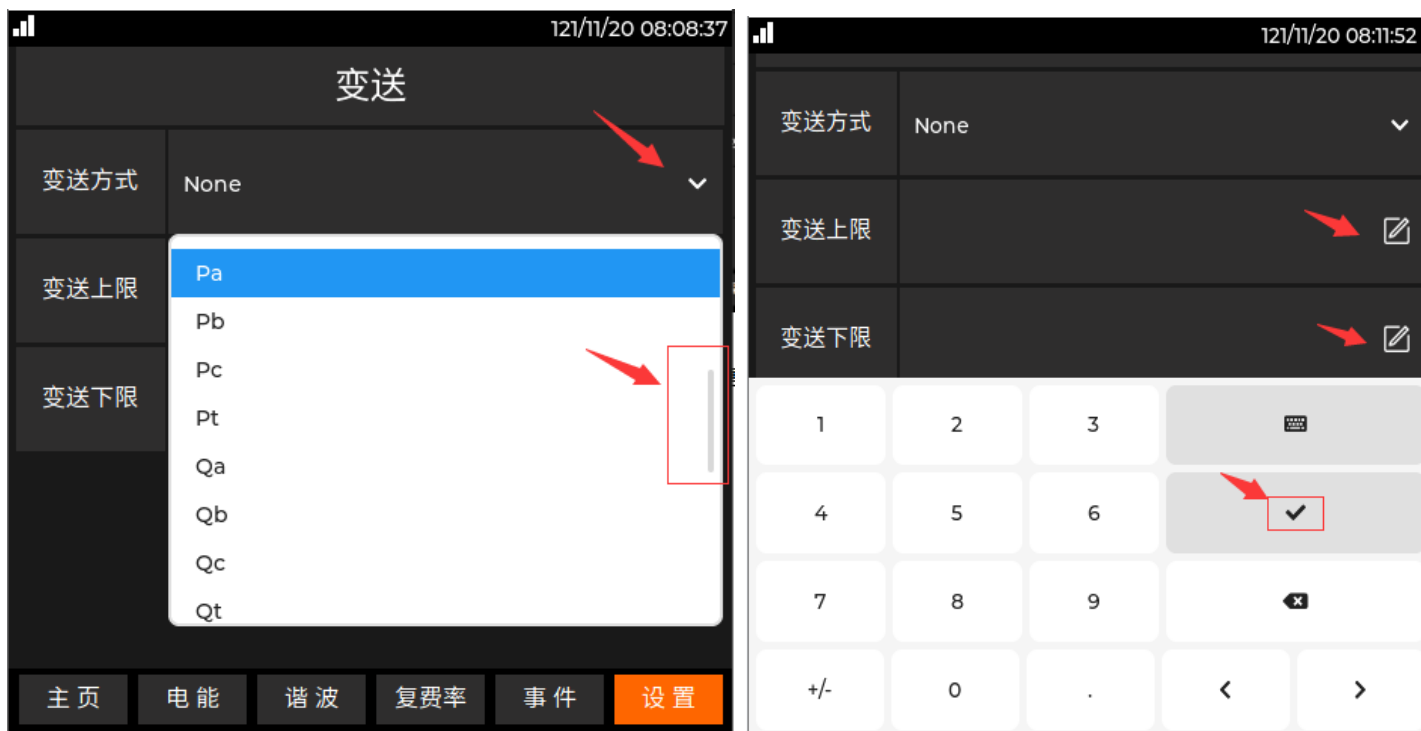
121/11/20 08:08:37

变送

变送方式 None

变送上限

变送下限

Pa
Pb
Pc
Pt
Qa
Qb
Qc
Qt

主页 电能 谐波 复费率 事件 设置

121/11/20 08:11:52

变送方式 None

变送上限

变送下限

| 1 | 2 | 3 | |
|---|---|---|---|
| 4 | 5 | 6 | ✓ |
| 7 | 8 | 9 | |
| +/- | 0 | . | < > |